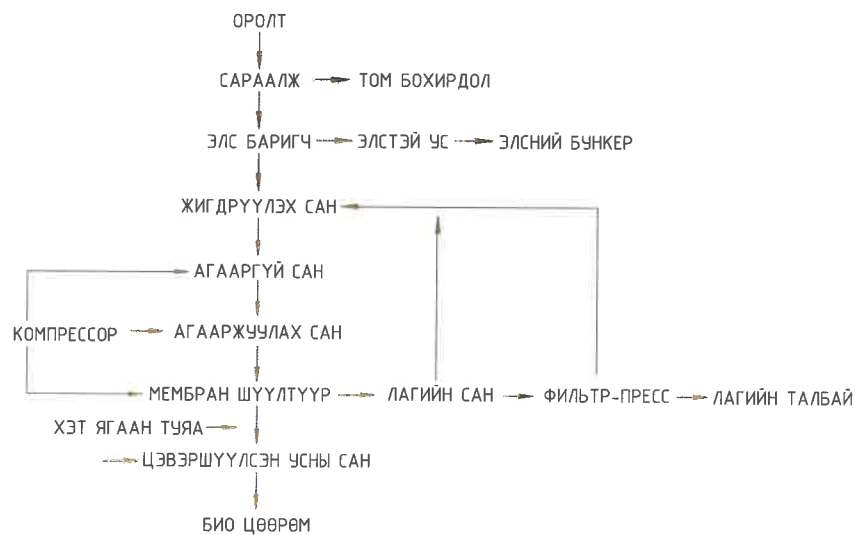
ОРОЛТ

САРААЛЖ

ТОМ БОХИРДОЛ

ЭЛС БАРИГЧ

ЭЛСТЭЙ УС

ЭЛСНИЙ БУНКЕР

ЖИГДРҮҮЛЭХ САН

АГААРГҮЙ САН

КОМПРЕССОР

АГААРЖУУЛАХ САН

МЕМБРАН ШҮҮЛТҮҮР

ЛАГИЙН САН

ФИЛЬТР-ПРЕСС

ЛАГИЙН ТАЛБАЙ

ХЭТ ЯГААН ТУЯА

ЦЭВЭРШҮҮЛСЭН УСНЫ САН

БИО ЦӨӨРӨМ